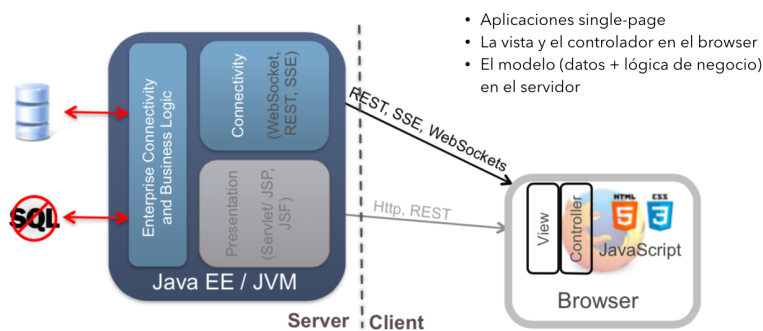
• Aplicaciones single-page
• La vista y el controlador en el browser
• El modelo (datos + lógica de negocio) en el servidor

SQL

Enterprise Connectivity and Business Logic

Connectivity (WebSocket, REST, SSE)

Presentation (Servlet/ JSP, JSF)

Java EE / JVM

REST, SSE, WebSockets

Http, REST

View

Controller

HTML 5

CSS 3

JavaScript

Browser

Server

Client